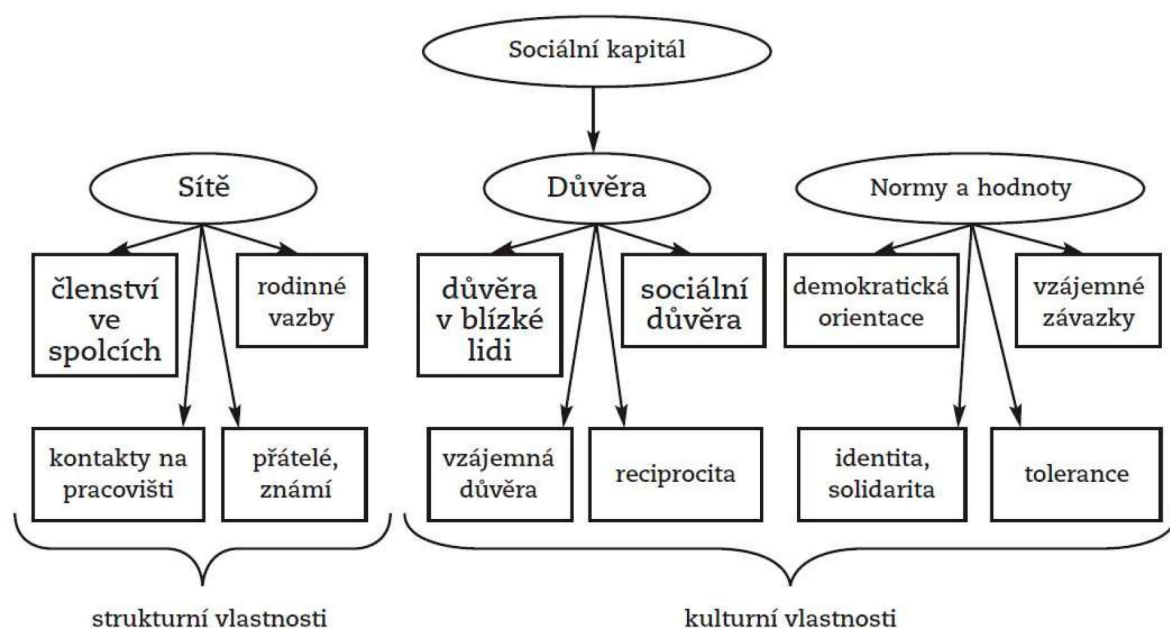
Sociální kapitál

Sítě

Důvěra

Normy a hodnoty

členství ve spolcích

rodinné vazby

kontakty na pracovišti

přátelé, známí

důvěra v blízké lidi

sociální důvěra

vzájemná důvěra

reciprocita

demokratická orientace

vzájemné závazky

identita, solidarita

tolerance

strukturní vlastnosti

kulturní vlastnosti